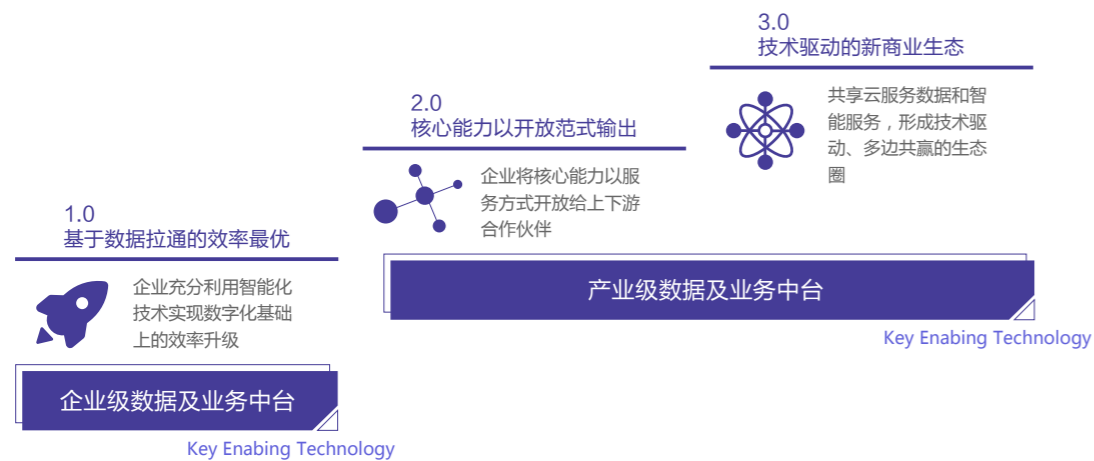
3.0
技术驱动的新商业生态

共享云服务数据和智能服务，形成技术驱动、多边共赢的生态圈

2.0
核心能力以开放范式输出

企业将核心能力以服务方式开放给上下游合作伙伴

产业级数据及业务中台

Key Enabing Technology

1.0
基于数据拉通的效率最优

企业充分利用智能化技术实现数字化基础上的效率升级

企业级数据及业务中台

Key Enabing Technology